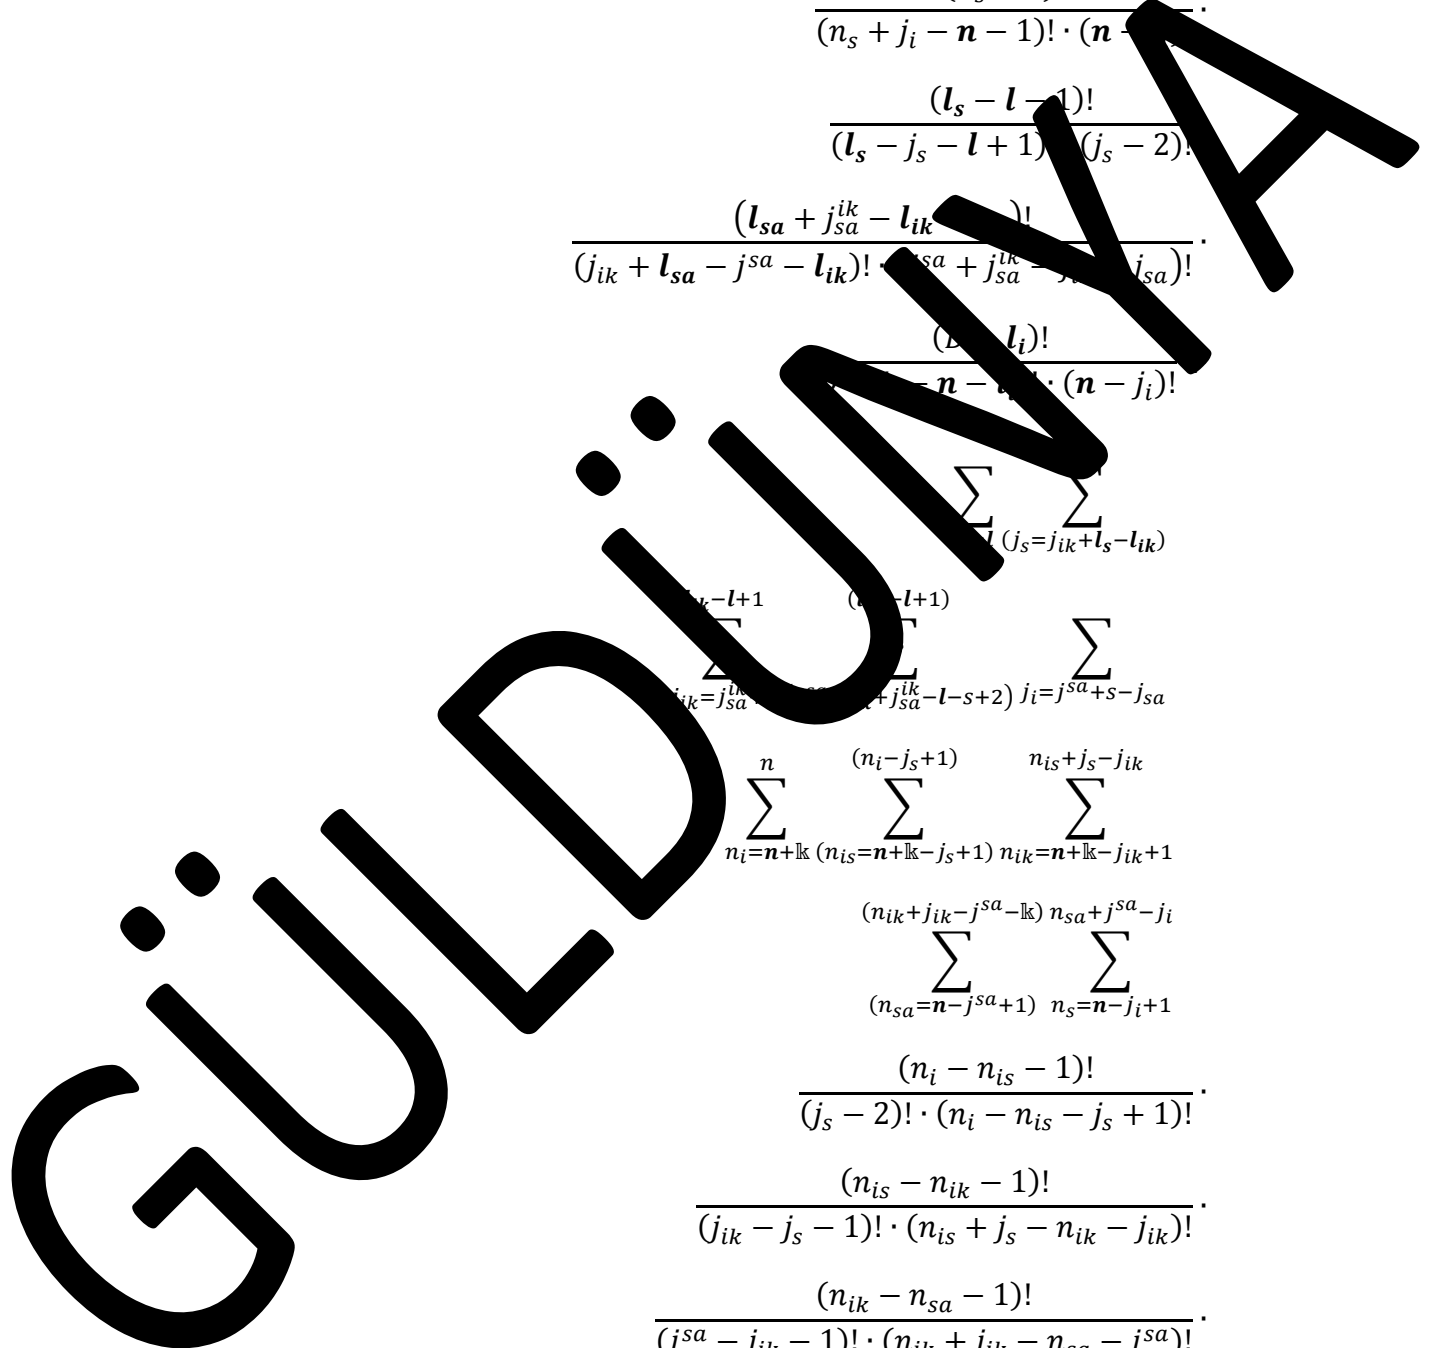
GÜLDÜNYA

$\frac{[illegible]}{(n_s + j_i - \boldsymbol{n} - 1)! \cdot (\boldsymbol{n} - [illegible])!} \cdot$

$\frac{(\boldsymbol{l_s} - \boldsymbol{l} - 1)!}{(\boldsymbol{l_s} - j_s - \boldsymbol{l} + 1)! \cdot (j_s - 2)!} \cdot$

$\frac{(\boldsymbol{l_{sa}} + j_{sa}^{ik} - \boldsymbol{l_{ik}} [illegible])!}{(j_{ik} + \boldsymbol{l_{sa}} - j^{sa} - \boldsymbol{l_{ik}})! \cdot ([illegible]^{sa} + j_{sa}^{ik} - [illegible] j_{sa})!} \cdot$

$\frac{([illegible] \boldsymbol{l_i})!}{([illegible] - \boldsymbol{n} - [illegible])! \cdot (\boldsymbol{n} - j_i)!}$

$\sum_{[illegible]} \sum_{(j_s = j_{ik} + \boldsymbol{l_s} - \boldsymbol{l_{ik}})}$

$\sum_{j_{ik} = j_{sa}^{ik} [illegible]}^{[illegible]_k - \boldsymbol{l} + 1} \sum_{([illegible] + j_{sa}^{ik} - \boldsymbol{l} - s + 2)}^{([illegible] - \boldsymbol{l} + 1)} \sum_{j_i = j^{sa} + s - j_{sa}}$

$\sum_{n_i = \boldsymbol{n} + \mathbb{k}}^{n} \sum_{(n_{is} = \boldsymbol{n} + \mathbb{k} - j_s + 1)}^{(n_i - j_s + 1)} \sum_{n_{ik} = \boldsymbol{n} + \mathbb{k} - j_{ik} + 1}^{n_{is} + j_s - j_{ik}}$

$\sum_{(n_{sa} = \boldsymbol{n} - j^{sa} + 1)}^{(n_{ik} + j_{ik} - j^{sa} - \mathbb{k})} \sum_{n_s = \boldsymbol{n} - j_i + 1}^{n_{sa} + j^{sa} - j_i}$

$\frac{(n_i - n_{is} - 1)!}{(j_s - 2)! \cdot (n_i - n_{is} - j_s + 1)!} \cdot$

$\frac{(n_{is} - n_{ik} - 1)!}{(j_{ik} - j_s - 1)! \cdot (n_{is} + j_s - n_{ik} - j_{ik})!} \cdot$

$\frac{(n_{ik} - n_{sa} - 1)!}{(j^{sa} - j_{ik} - 1)! \cdot (n_{ik} + j_{ik} - n_{sa} - j^{sa})!} \cdot$